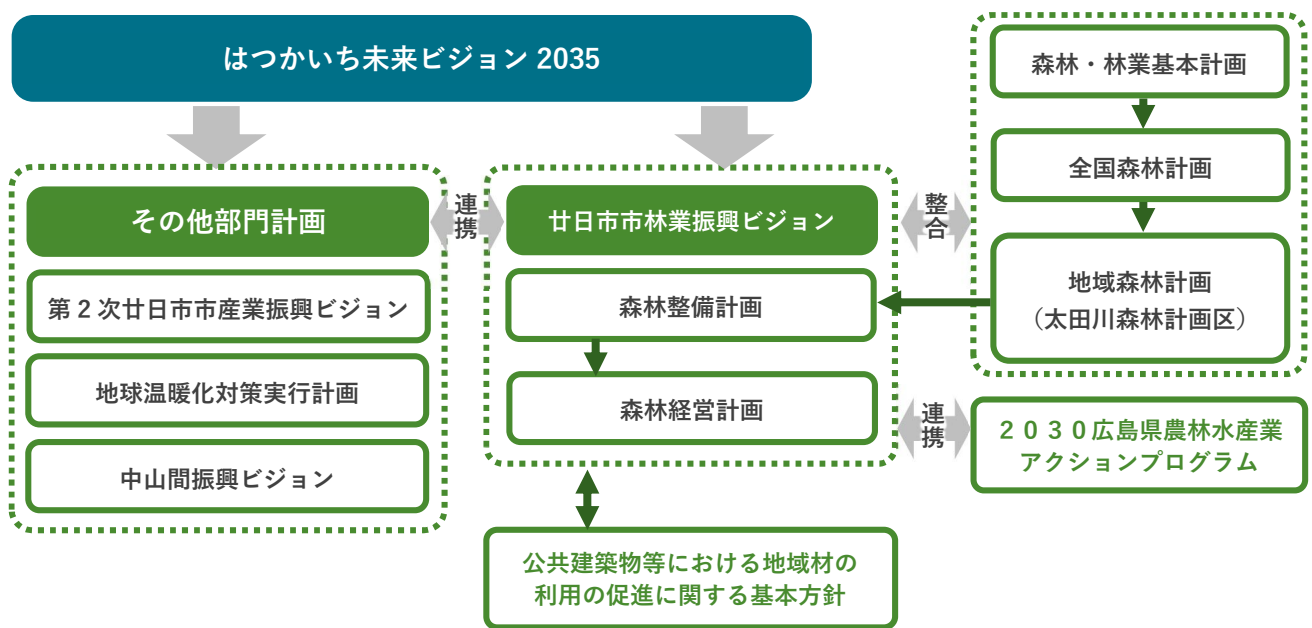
はつかいち未来ビジョン 2035

その他部門計画

第２次廿日市市産業振興ビジョン

地球温暖化対策実行計画

中山間振興ビジョン

連携

廿日市市林業振興ビジョン

森林整備計画

森林経営計画

整合

森林・林業基本計画

全国森林計画

地域森林計画
（太田川森林計画区）

連携

２０３０広島県農林水産業
アクションプログラム

公共建築物等における地域材の
利用の促進に関する基本方針